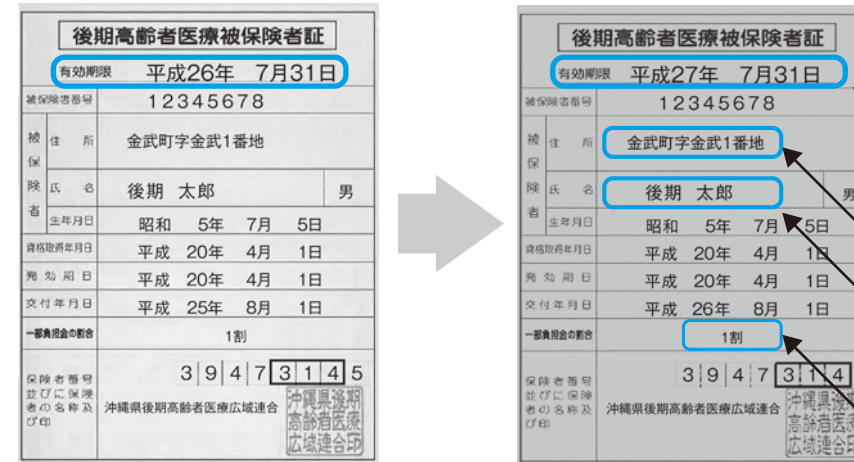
後期高齢者医療被保険者証

| 有効期限 | 平成26年　7月31日 | |
|---|---|---|
| 被保険者番号 | 12345678 | |
| 被保険者 住所 | 金武町字金武1番地 | |
| 氏名 | 後期　太郎 | 男 |
| 生年月日 | 昭和　5年　7月　5日 | |
| 資格取得年月日 | 平成　20年　4月　1日 | |
| 発効期日 | 平成　20年　4月　1日 | |
| 交付年月日 | 平成　25年　8月　1日 | |
| 一部負担金の割合 | 1割 | |
| 保険者番号並びに保険者の名称及び印 | 39473145 沖縄県後期高齢者医療広域連合 | 沖縄県後期高齢者医療広域連合印 |

後期高齢者医療被保険者証

| 有効期限 | 平成27年　7月31日 | |
|---|---|---|
| 被保険者番号 | 12345678 | |
| 被保険者 住所 | 金武町字金武1番地 | |
| 氏名 | 後期　太郎 | 男 |
| 生年月日 | 昭和　5年　7月　5日 | |
| 資格取得年月日 | 平成　20年　4月　1日 | |
| 発効期日 | 平成　20年　4月　1日 | |
| 交付年月日 | 平成　26年　8月　1日 | |
| 一部負担金の割合 | 1割 | |
| 保険者番号並びに保険者の名称及び印 | 3947314 沖縄県後期高齢者医療広域連合 | 沖縄県後期高齢者医療広域連合 |